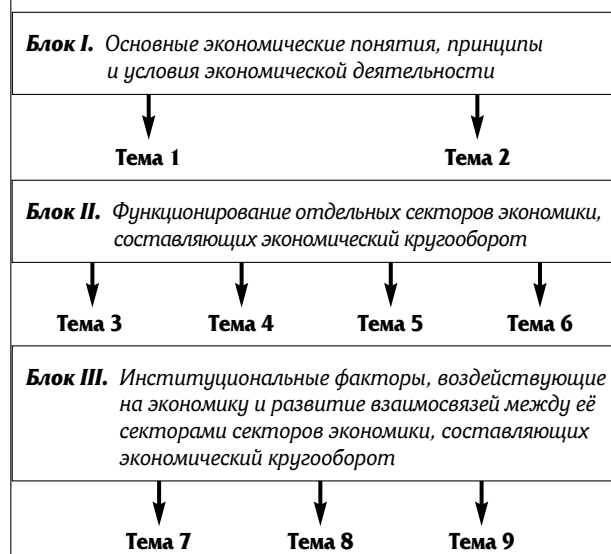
Блок I. Основные экономические понятия, принципы и условия экономической деятельности

Тема 1

Тема 2

Блок II. Функционирование отдельных секторов экономики, составляющих экономический кругооборот

Тема 3

Тема 4

Тема 5

Тема 6

Блок III. Институциональные факторы, воздействующие на экономику и развитие взаимосвязей между её секторами секторов экономики, составляющих экономический кругооборот

Тема 7

Тема 8

Тема 9